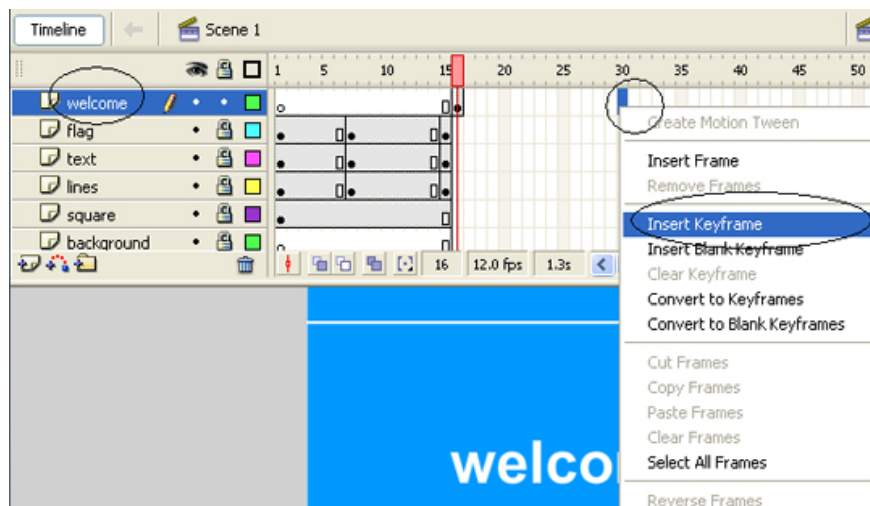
Timeline

Scene 1

1 5 10 15 20 25 30 35 40 45 50

welcome

flag

text

lines

square

background

16 12.0 fps 1.3s

Create Motion Tween

Insert Frame

Remove Frames

Insert Keyframe

Insert Blank Keyframe

Clear Keyframe

Convert to Keyframes

Convert to Blank Keyframes

Cut Frames

Copy Frames

Paste Frames

Clear Frames

Select All Frames

Reverse Frames

welco